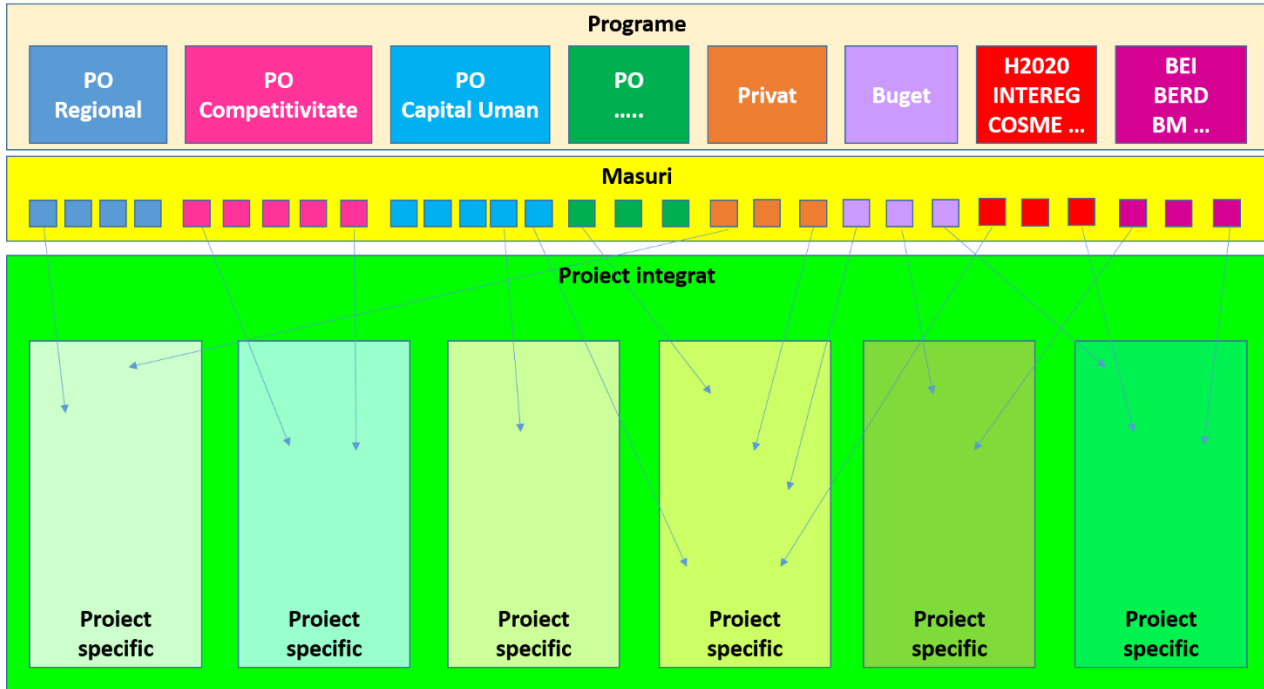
Programe

PO Regional

PO Competitivitate

PO Capital Uman

PO .....

Privat

Buget

H2020 INTEREG COSME ...

BEI BERD BM ...

Masuri

Proiect integrat

Proiect specific

Proiect specific

Proiect specific

Proiect specific

Proiect specific

Proiect specific